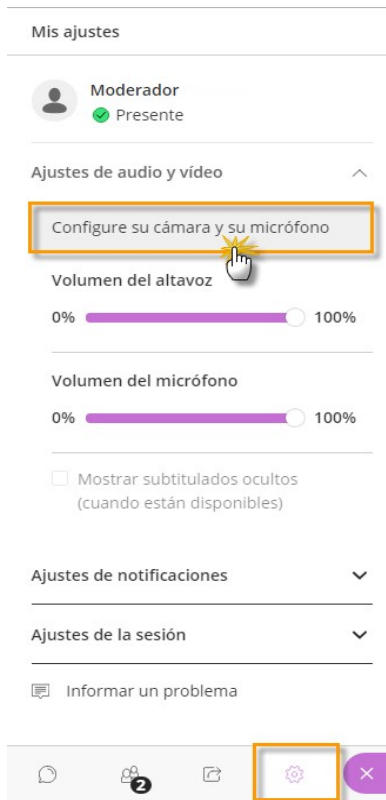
Mis ajustes

Moderador
Presente

Ajustes de audio y vídeo

Configure su cámara y su micrófono

Volumen del altavoz
0% 100%

Volumen del micrófono
0% 100%

Mostrar subtitulados ocultos (cuando están disponibles)

Ajustes de notificaciones

Ajustes de la sesión

Informar un problema

2